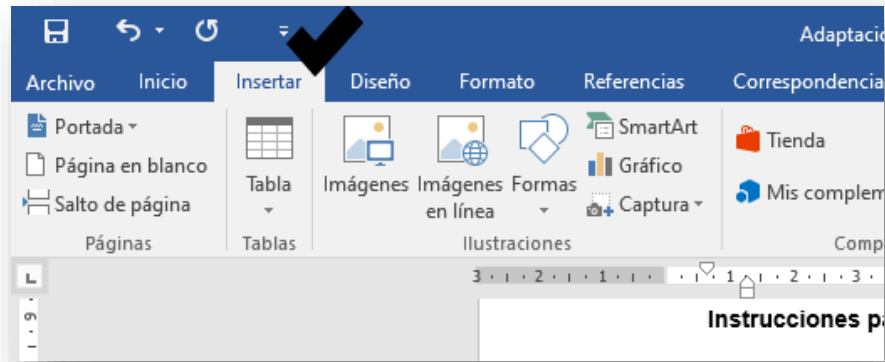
Adaptacio

Archivo Inicio Insertar Diseño Formato Referencias Correspondencia

Portada
Página en blanco
Salto de página
Páginas

Tabla
Tablas

Imágenes
Imágenes en línea
Formas
SmartArt
Gráfico
Captura
Ilustraciones

Tienda
Mis complem
Comp

3 · 2 · 1 · 1 · 2 · 3

Instrucciones pa